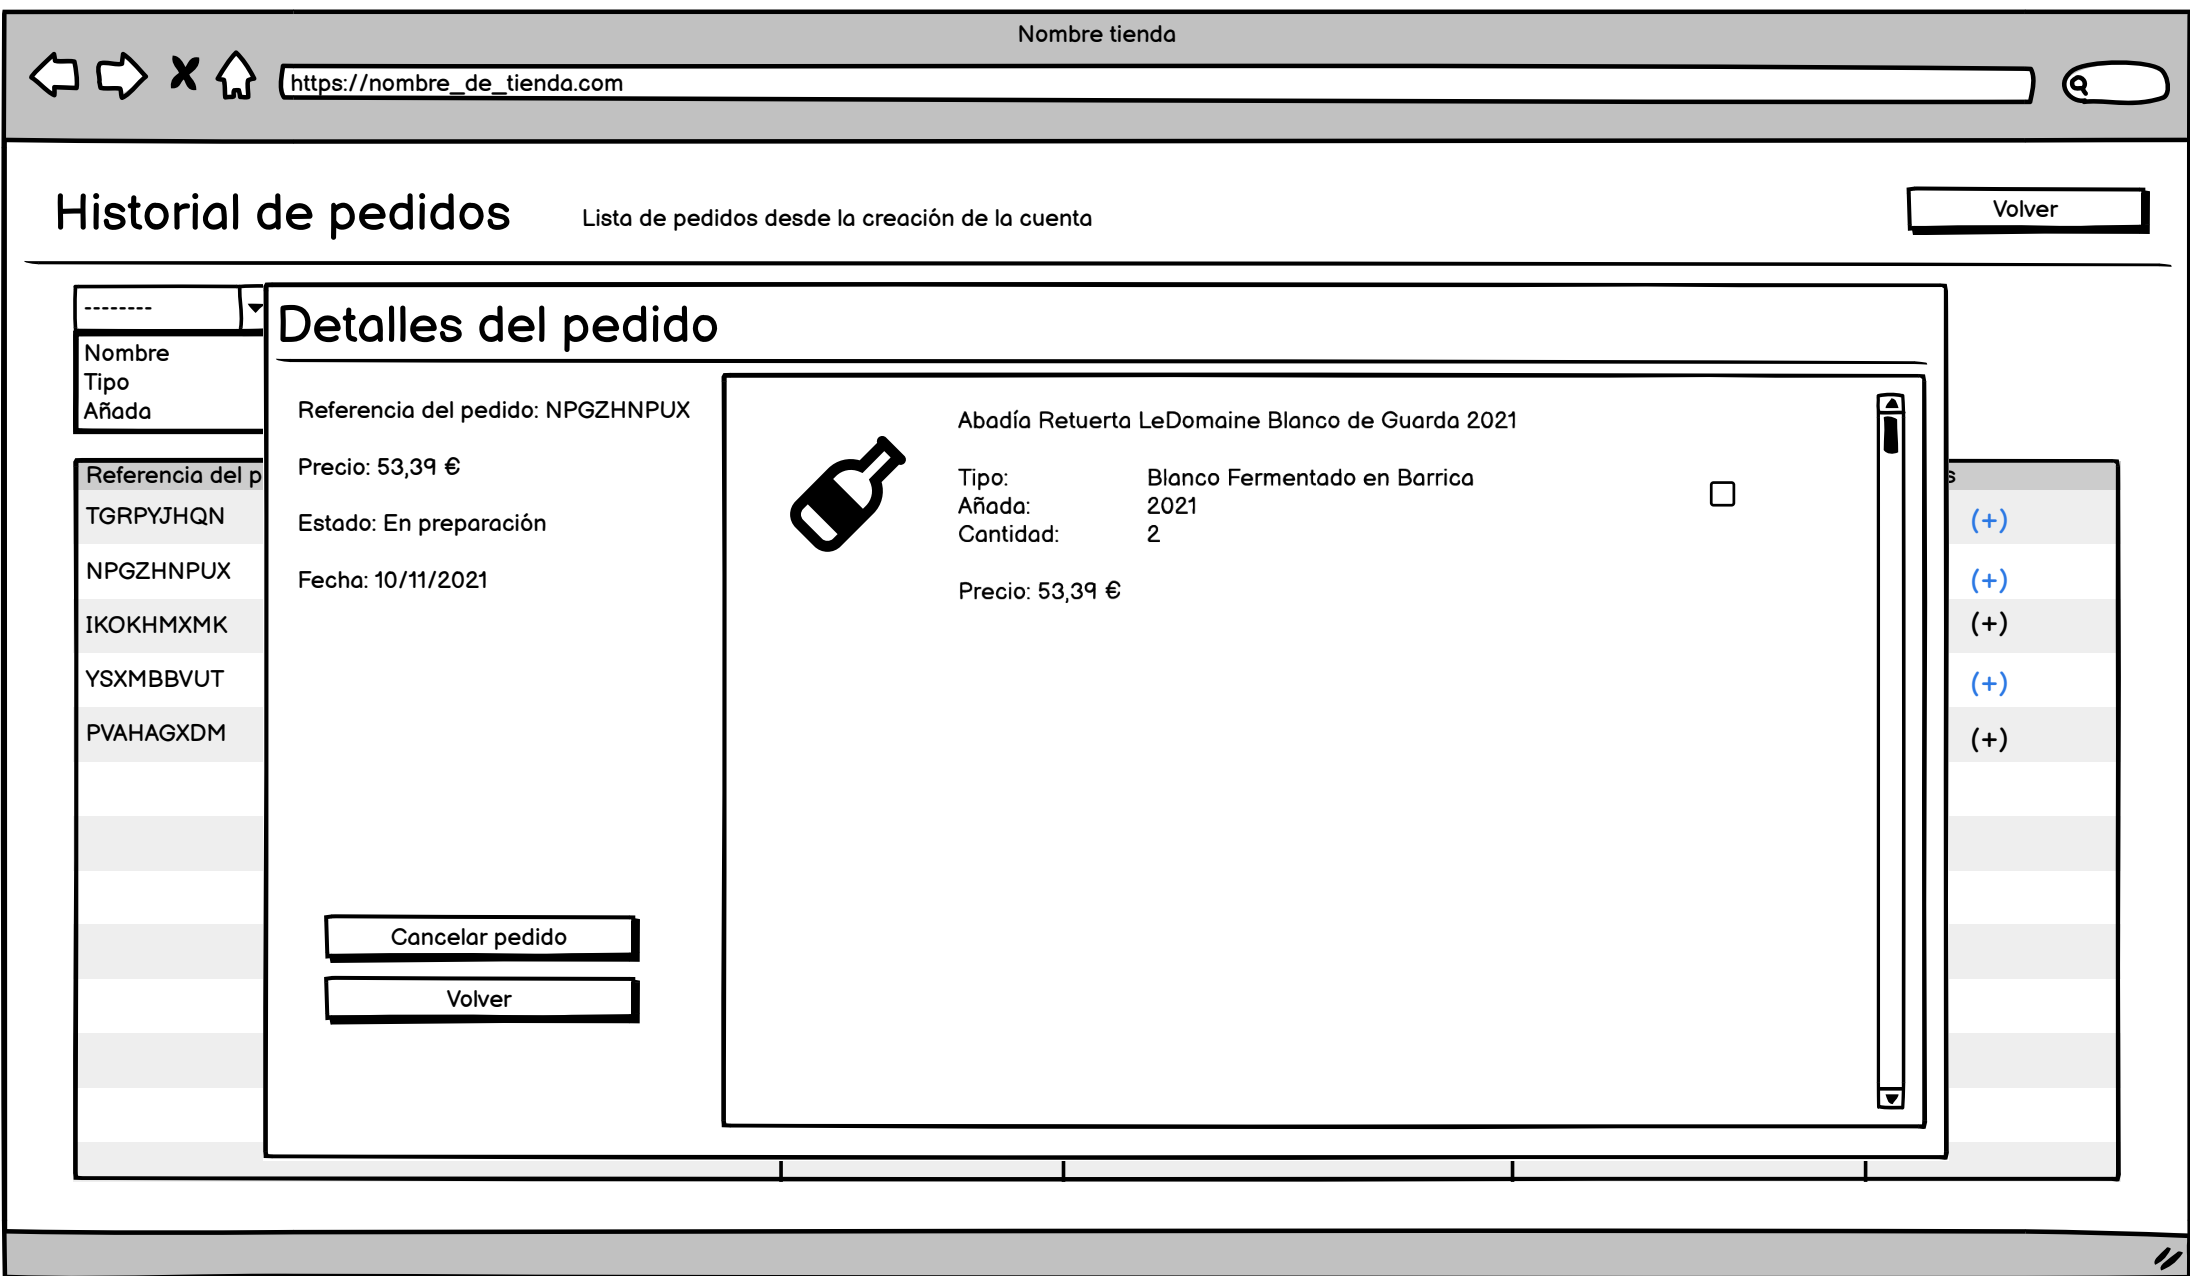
Nombre tienda

https://nombre_de_tienda.com

Historial de pedidos

Lista de pedidos desde la creación de la cuenta

Volver

--------

Nombre
Tipo
Añada

Referencia del p

TGRPYJHQN
NPGZHNPUX
IKOKHMXMK
YSXMBBVUT
PVAHAGXDM

s

(+)
(+)
(+)
(+)
(+)

Detalles del pedido

Referencia del pedido: NPGZHNPUX

Precio: 53,39 €

Estado: En preparación

Fecha: 10/11/2021

Cancelar pedido

Volver

Abadía Retuerta LeDomaine Blanco de Guarda 2021

Tipo: Blanco Fermentado en Barrica
Añada: 2021
Cantidad: 2

Precio: 53,39 €